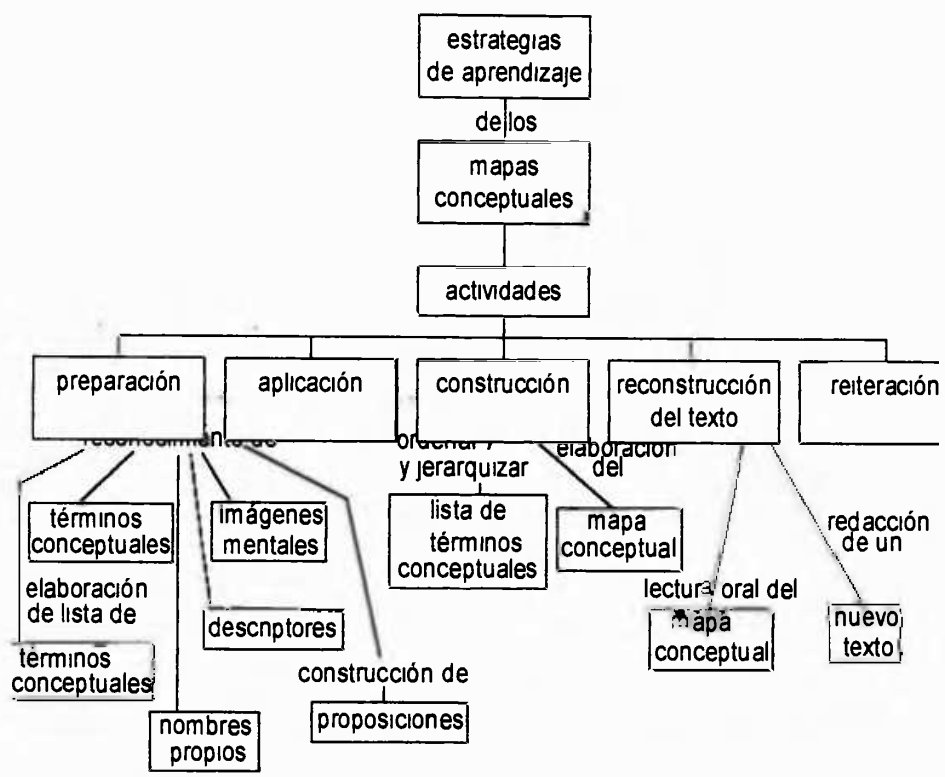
estrategias de aprendizaje

de los

mapas conceptuales

actividades

preparación

aplicación

construcción

reconstrucción del texto

reiteración

reconocimiento de

términos conceptuales

imágenes mentales

elaboración de lista de

términos conceptuales

descriptores

nombres propios

construcción de

proposiciones

ordenar y y jerarquizar

lista de términos conceptuales

elaboración del

mapa conceptual

lectura oral del

mapa conceptual

redacción de un

nuevo texto